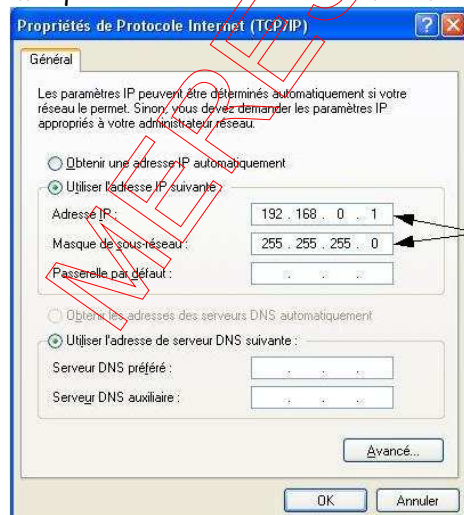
Propriétés de Protocole Internet (TCP/IP)

Général

Les paramètres IP peuvent être déterminés automatiquement si votre réseau le permet. Sinon, vous devez demander les paramètres IP appropriés à votre administrateur réseau.

Obtenir une adresse IP automatiquement

Utiliser l'adresse IP suivante :

Adresse IP : 192 . 168 . 0 . 1

Masque de sous-réseau : 255 . 255 . 255 . 0

Passerelle par défaut : . . .

Obtenir les adresses des serveurs DNS automatiquement

Utiliser l'adresse de serveur DNS suivante :

Serveur DNS préféré : . . .

Serveur DNS auxiliaire : . . .

Avancé...

OK Annuler

MERES